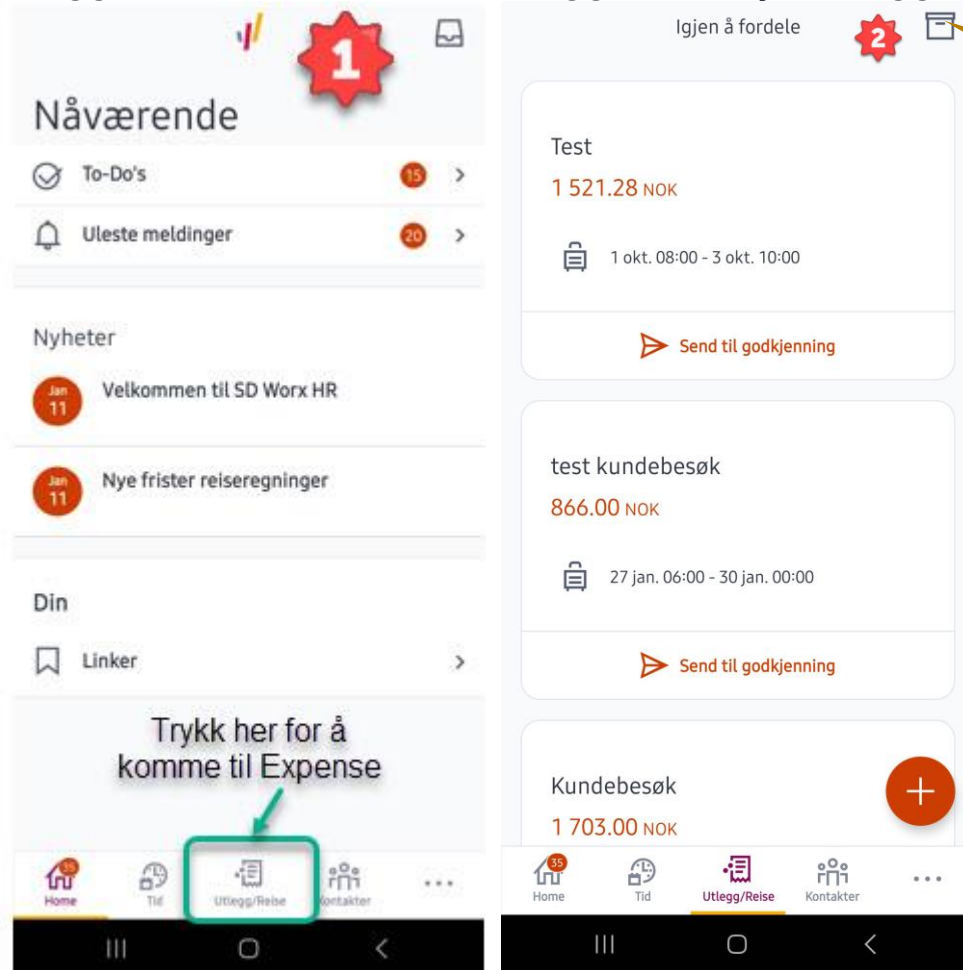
1

Nåværende

To-Do's 15 >

Uleste meldinger 20 >

Nyheter

Jan 11 Velkommen til SD Worx HR

Jan 11 Nye frister reiseregninger

Din

Linker >

Trykk her for å komme til Expense

35 Home Tid Utlegg/Reise Kontakter ...

Igjen å fordele 2

Test
1 521.28 NOK
1 okt. 08:00 - 3 okt. 10:00
Send til godkjenning

test kundebesøk
866.00 NOK
27 jan. 06:00 - 30 jan. 00:00
Send til godkjenning

Kundebesøk
1 703.00 NOK

+

35 Home Tid Utlegg/Reise Kontakter ...